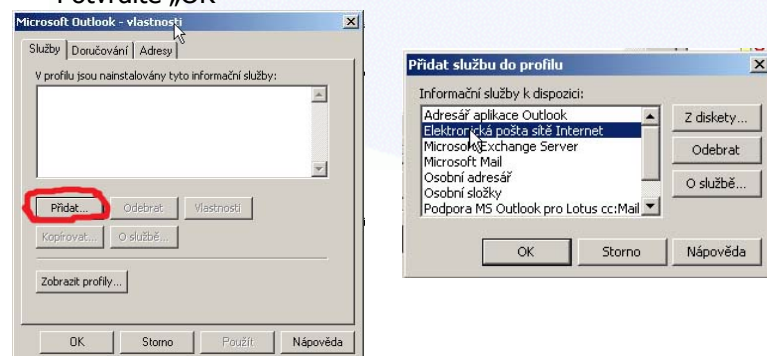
Potvrďte „OK

Microsoft Outlook - vlastnosti

Služby | Doručování | Adresy

V profilu jsou nainstalovány tyto informační služby:

Přidat... | Odebrat | Vlastnosti

Kopírovat... | O službě...

Zobrazit profily...

OK | Storno | Použít | Nápověda

Přidat službu do profilu

Informační služby k dispozici:

Adresář aplikace Outlook
Elektronická pošta sítě Internet
Microsoft Exchange Server
Microsoft Mail
Osobní adresář
Osobní složky
Podpora MS Outlook pro Lotus cc:Mail

Z diskety...
Odebrat
O službě...

OK | Storno | Nápověda